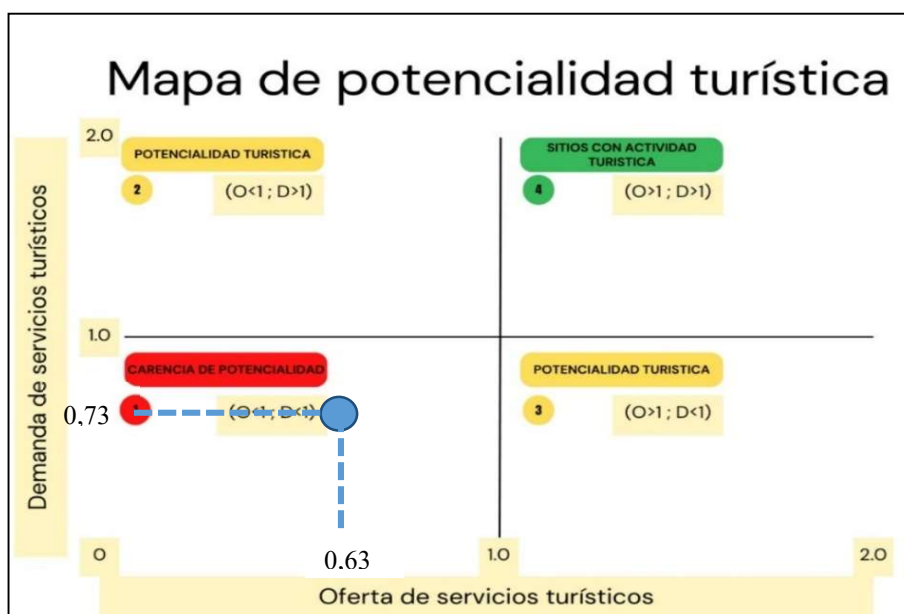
Mapa de potencialidad turística

Demanda de servicios turísticos

2.0

POTENCIALIDAD TURISTICA

2

(O<1 ; D>1)

SITIOS CON ACTIVIDAD TURISTICA

4

(O>1 ; D>1)

1.0

CARENCIA DE POTENCIALIDAD

0,73

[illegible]

(O<1 ; D<1)

POTENCIALIDAD TURISTICA

3

(O>1 ; D<1)

0

0.63

1.0

2.0

Oferta de servicios turísticos